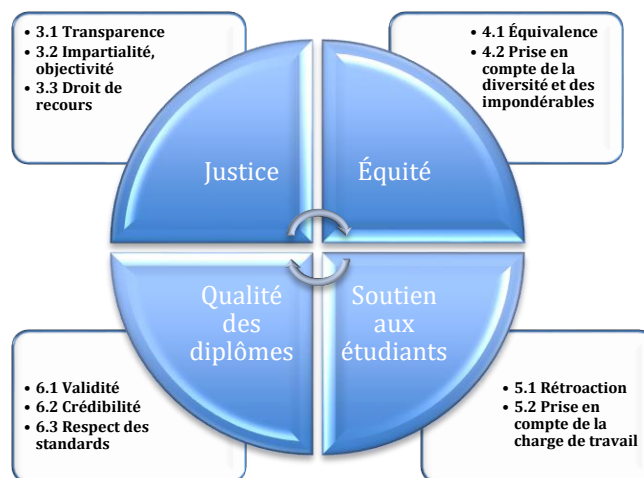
• 3.1 Transparence
• 3.2 Impartialité, objectivité
• 3.3 Droit de recours

• 4.1 Équivalence
• 4.2 Prise en compte de la diversité et des impondérables

Justice

Équité

Qualité des diplômes

Soutien aux étudiants

• 6.1 Validité
• 6.2 Crédibilité
• 6.3 Respect des standards

• 5.1 Rétroaction
• 5.2 Prise en compte de la charge de travail